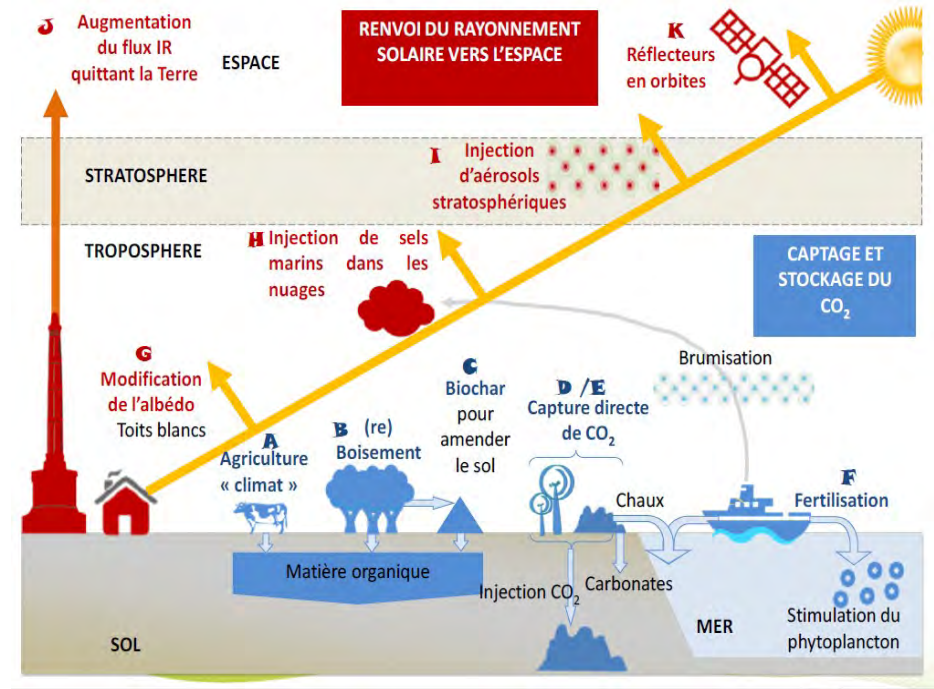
J Augmentation du flux IR quittant la Terre

ESPACE

RENVOI DU RAYONNEMENT SOLAIRE VERS L'ESPACE

K Réflecteurs en orbites

STRATOSPHERE

I Injection d'aérosols stratosphériques

TROPOSPHERE

H Injection de sels marins dans les nuages

CAPTAGE ET STOCKAGE DU $CO_2$

Brumisation

G Modification de l'albédo
Toits blancs

A Agriculture « climat »

B (re) Boisement

C Biochar pour amender le sol

D / E Capture directe de $CO_2$

Chaux

F Fertilisation

Matière organique

Injection $CO_2$

Carbonates

MER

Stimulation du phytoplancton

SOL